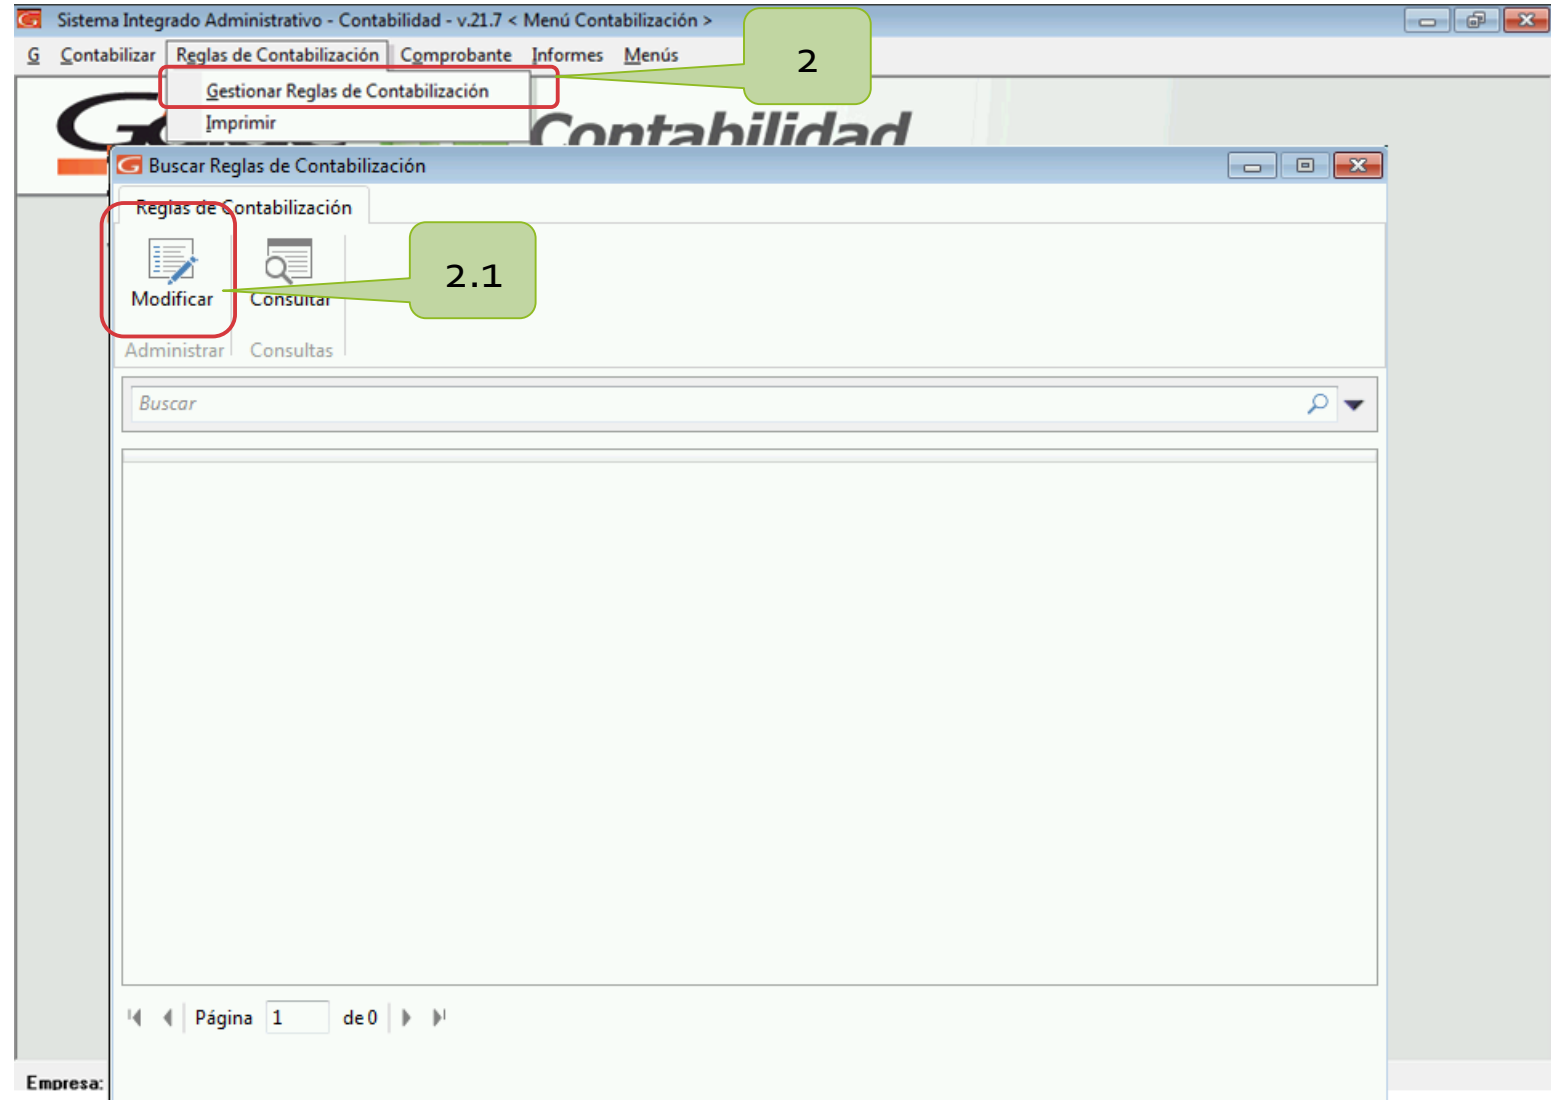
Sistema Integrado Administrativo - Contabilidad - v.21.7 < Menú Contabilización >

G Contabilizar Reglas de Contabilización Comprobante Informes Menús

Gestionar Reglas de Contabilización
Imprimir

2

Contabilidad

Buscar Reglas de Contabilización

Reglas de Contabilización

Modificar Consultar

2.1

Administrar Consultas

Buscar

Página 1 de 0

Empresa: